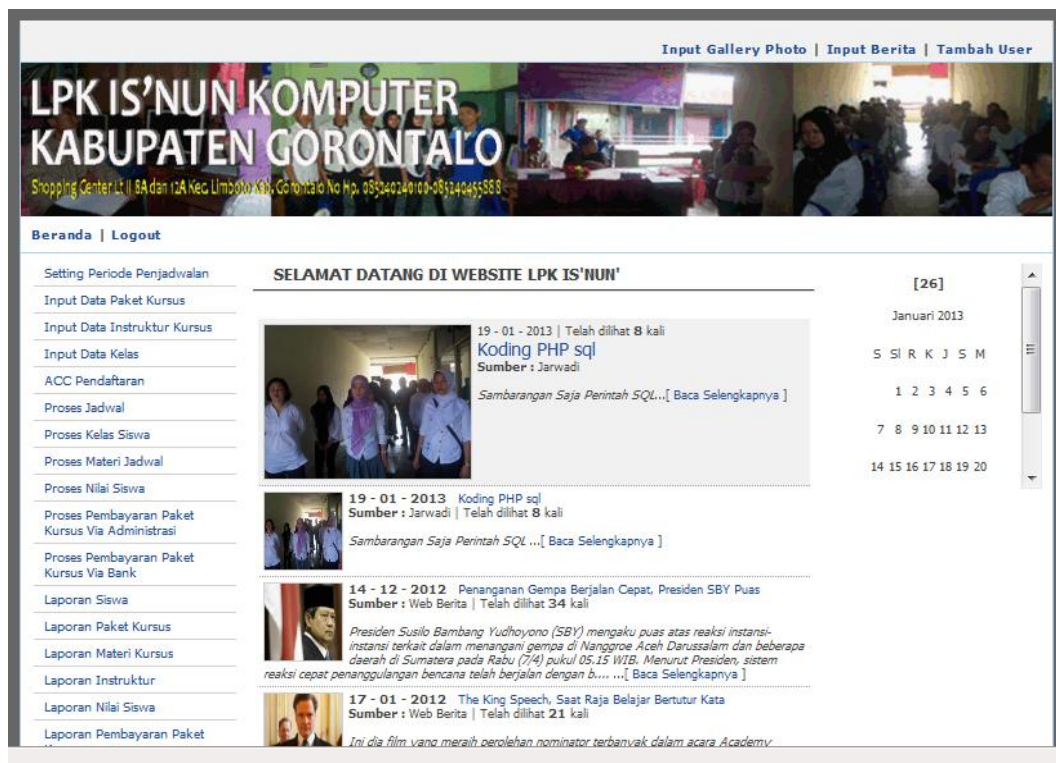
Input Gallery Photo | Input Berita | Tambah User

LPK IS'NUN KOMPUTER
KABUPATEN GORONTALO
Shopping Center Lt II 8A dan 12A Kec.Limboto Kab. Gorontalo No Hp. 085240240100-085240455588

Beranda | Logout

Setting Periode Penjadwalan
Input Data Paket Kursus
Input Data Instruktur Kursus
Input Data Kelas
ACC Pendaftaran
Proses Jadwal
Proses Kelas Siswa
Proses Materi Jadwal
Proses Nilai Siswa
Proses Pembayaran Paket Kursus Via Administrasi
Proses Pembayaran Paket Kursus Via Bank
Laporan Siswa
Laporan Paket Kursus
Laporan Materi Kursus
Laporan Instruktur
Laporan Nilai Siswa
Laporan Pembayaran Paket

SELAMAT DATANG DI WEBSITE LPK IS'NUN'

19 - 01 - 2013 | Telah dilihat 8 kali
Koding PHP sql
Sumber : Jarwadi

Sambarangan Saja Perintah SQL...[ Baca Selengkapnya ]

19 - 01 - 2013 Koding PHP sql
Sumber : Jarwadi | Telah dilihat 8 kali

Sambarangan Saja Perintah SQL ...[ Baca Selengkapnya ]

14 - 12 - 2012 Penanganan Gempa Berjalan Cepat, Presiden SBY Puas
Sumber : Web Berita | Telah dilihat 34 kali

Presiden Susilo Bambang Yudhoyono (SBY) mengaku puas atas reaksi instansi-instansi terkait dalam menangani gempa di Nanggroe Aceh Darussalam dan beberapa daerah di Sumatera pada Rabu (7/4) pukul 05.15 WIB. Menurut Presiden, sistem reaksi cepat penanggulangan bencana telah berjalan dengan b.... ...[ Baca Selengkapnya ]

17 - 01 - 2012 The King Speech, Saat Raja Belajar Bertutur Kata
Sumber : Web Berita | Telah dilihat 21 kali

Ini dia film yang meraih perolehan nominator terbanyak dalam acara Academy

[26]

Januari 2013

S Sl R K J S M

1 2 3 4 5 6

7 8 9 10 11 12 13

14 15 16 17 18 19 20